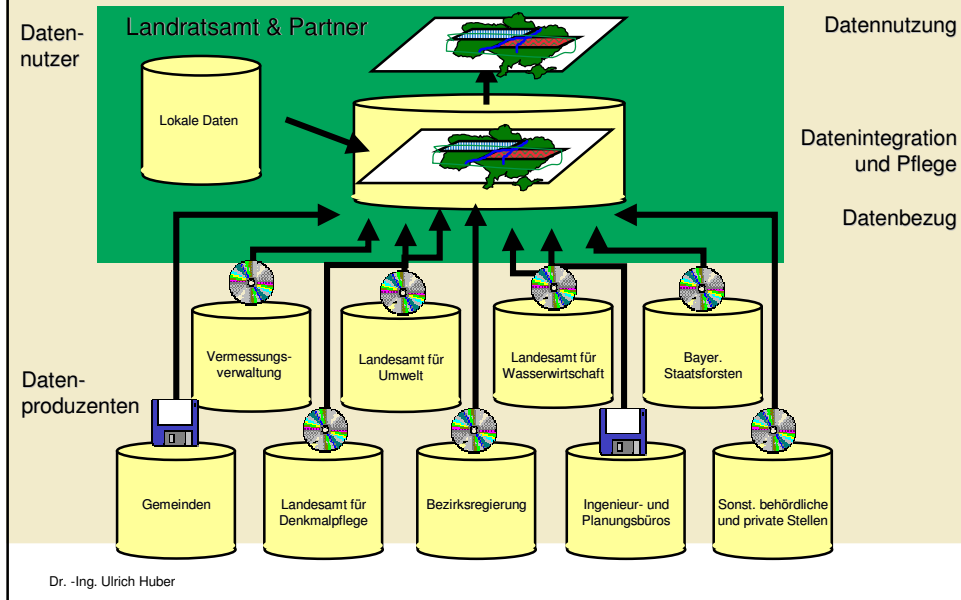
Datennutzer

Landratsamt & Partner

Datennutzung

Lokale Daten

Datenintegration und Pflege

Datenbezug

Vermessungsverwaltung

Landesamt für Umwelt

Landesamt für Wasserwirtschaft

Bayer. Staatsforsten

Datenproduzenten

Gemeinden

Landesamt für Denkmalpflege

Bezirksregierung

Ingenieur- und Planungsbüros

Sonst. behördliche und private Stellen

Dr. -Ing. Ulrich Huber